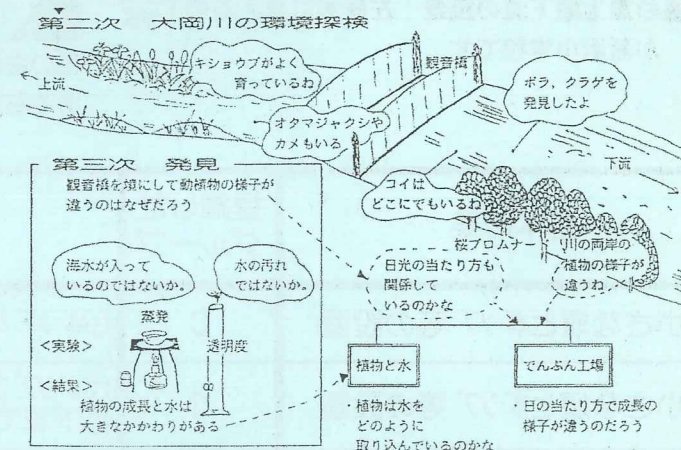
第二次　大岡川の環境探検

上流

キショウブがよく育っているね

観音橋

ボラ，クラゲを発見したよ

オタマジャクシやカメもいる

下流

第三次　発見

観音橋を境にして動植物の様子が違うのはなぜだろう

コイはどこにでもいるわね

桜プロムナード

川の両岸の植物の様子が違うね

日光の当たり方も関係しているのかな

海水が入っているのではないか。

水の汚れではないか。

蒸発

透明度

<実験>

<結果>

植物の成長と水は大きなかかわりがある

植物と水

でんぷん工場

・植物は水をどのように取り込んでいるのかな

・日の当たり方で成長の様子が違うのだろう